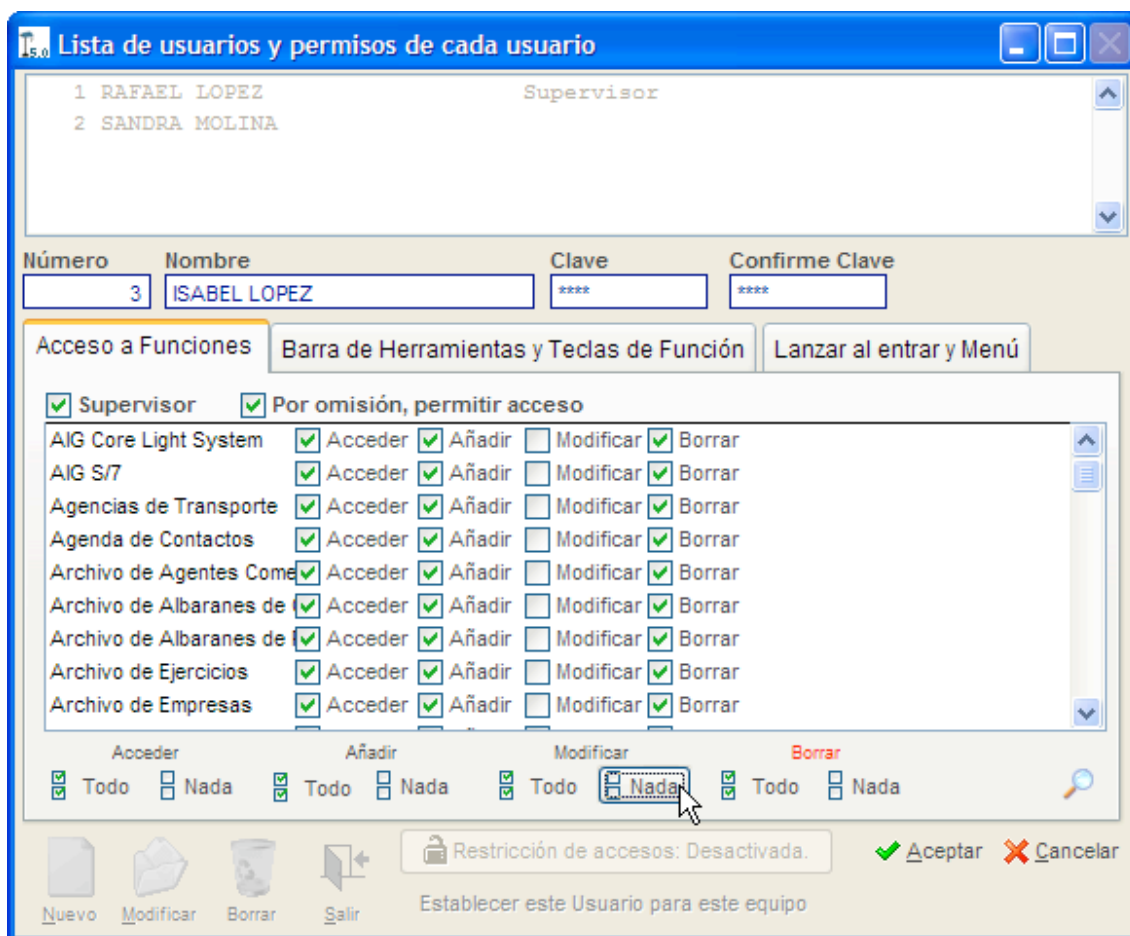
Lista de usuarios y permisos de cada usuario

1 RAFAEL LOPEZ Supervisor
2 SANDRA MOLINA

Número 3
Nombre ISABEL LOPEZ
Clave ****
Confirme Clave ****

Acceso a Funciones | Barra de Herramientas y Teclas de Función | Lanzar al entrar y Menú

Supervisor   Por omisión, permitir acceso

AIG Core Light System Acceder Añadir Modificar Borrar
AIG S/7 Acceder Añadir Modificar Borrar
Agencias de Transporte Acceder Añadir Modificar Borrar
Agenda de Contactos Acceder Añadir Modificar Borrar
Archivo de Agentes Come Acceder Añadir Modificar Borrar
Archivo de Albaranes de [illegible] Acceder Añadir Modificar Borrar
Archivo de Albaranes de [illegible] Acceder Añadir Modificar Borrar
Archivo de Ejercicios Acceder Añadir Modificar Borrar
Archivo de Empresas Acceder Añadir Modificar Borrar

Acceder Añadir Modificar Borrar
Todo Nada Todo Nada Todo Nada Todo Nada

Nuevo Modificar Borrar Salir
Restricción de accesos: Desactivada.
Establecer este Usuario para este equipo
Aceptar Cancelar